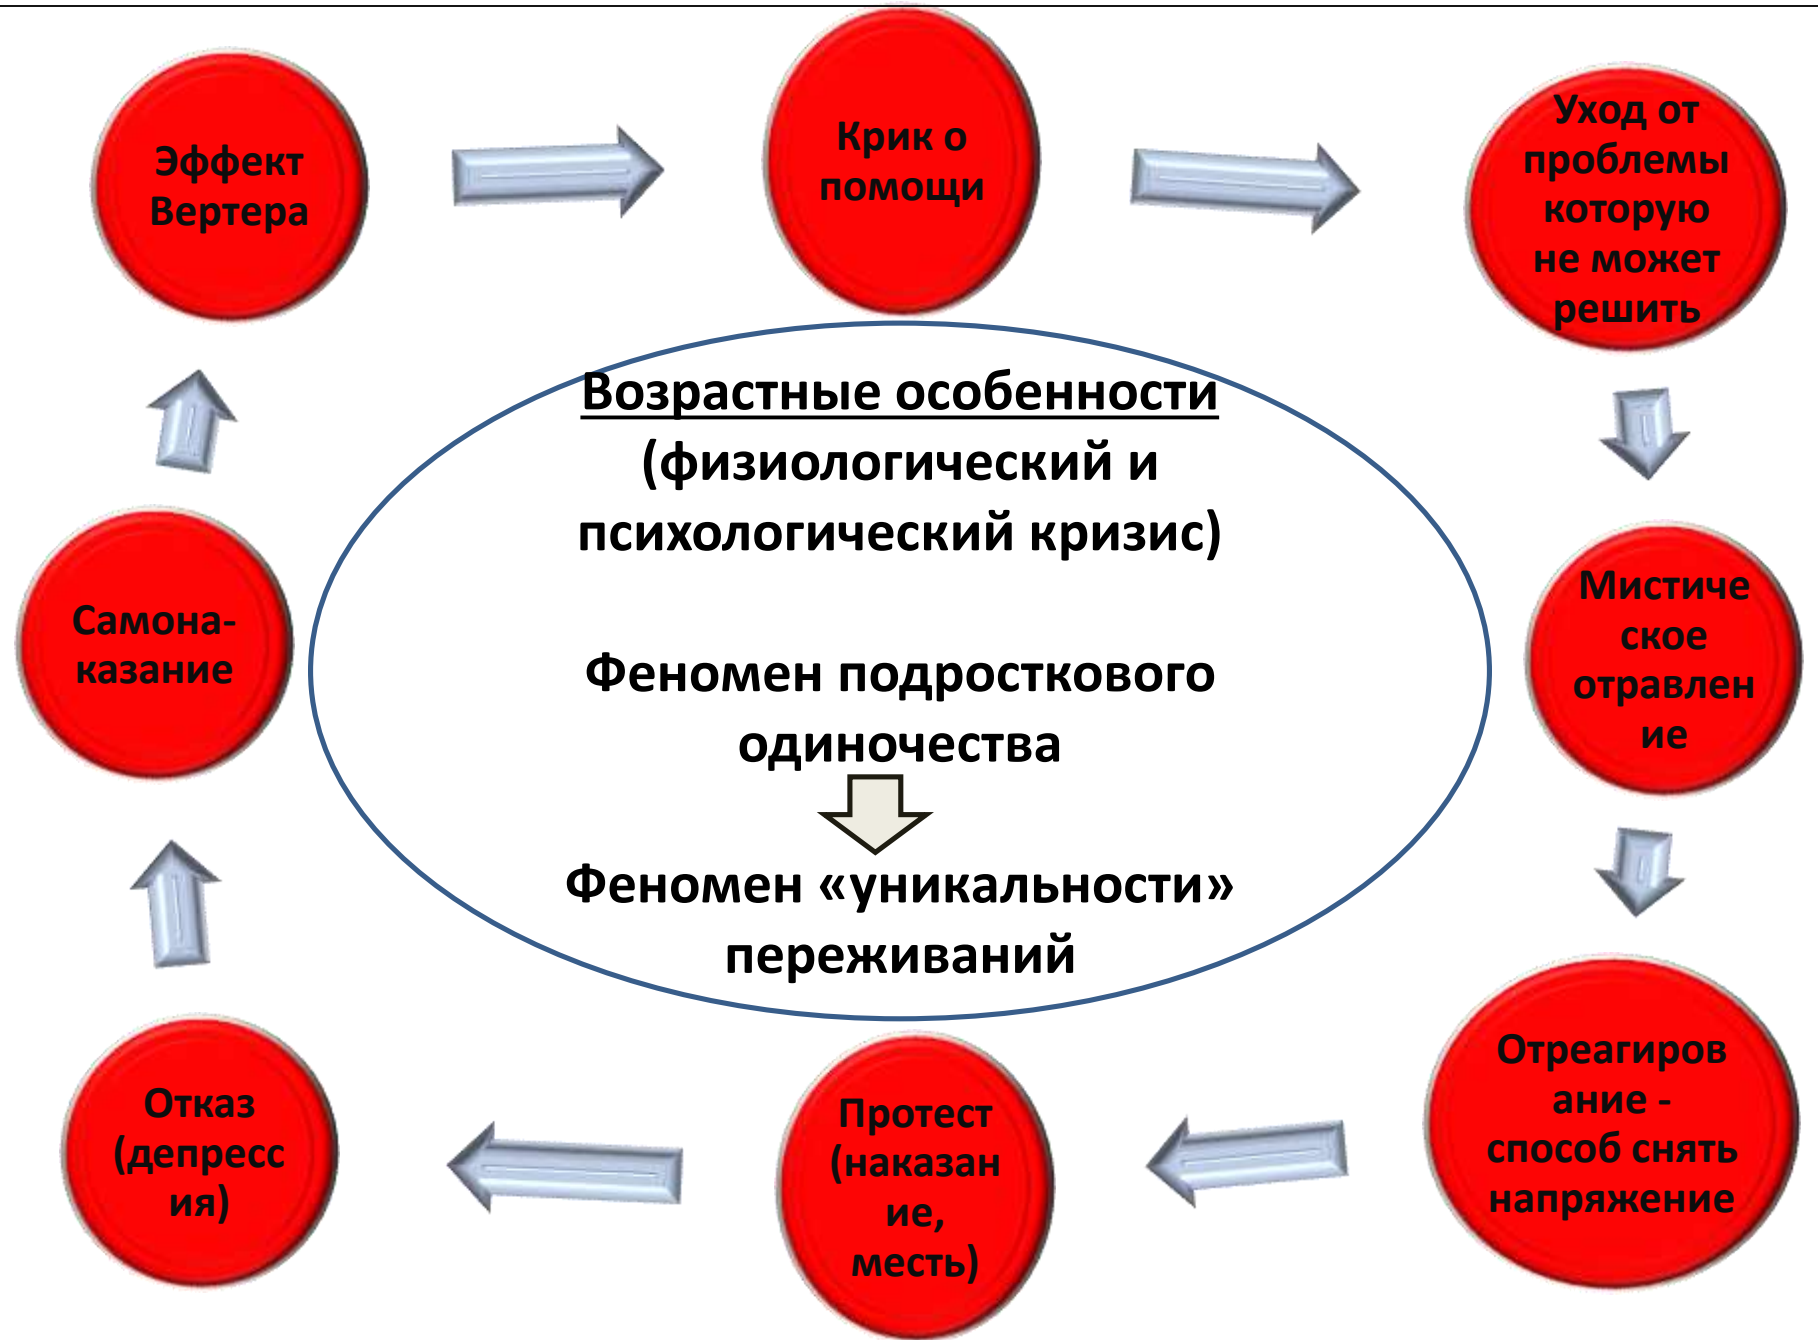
Эффект Вертера

Крик о помощи

Уход от проблемы которую не может решить

Мистическое отравление

Отреагирование - способ снять напряжение

Протест (наказание, месть)

Отказ (депрессия)

Самонаказание

Возрастные особенности (физиологический и психологический кризис)

Феномен подросткового одиночества

Феномен «уникальности» переживаний